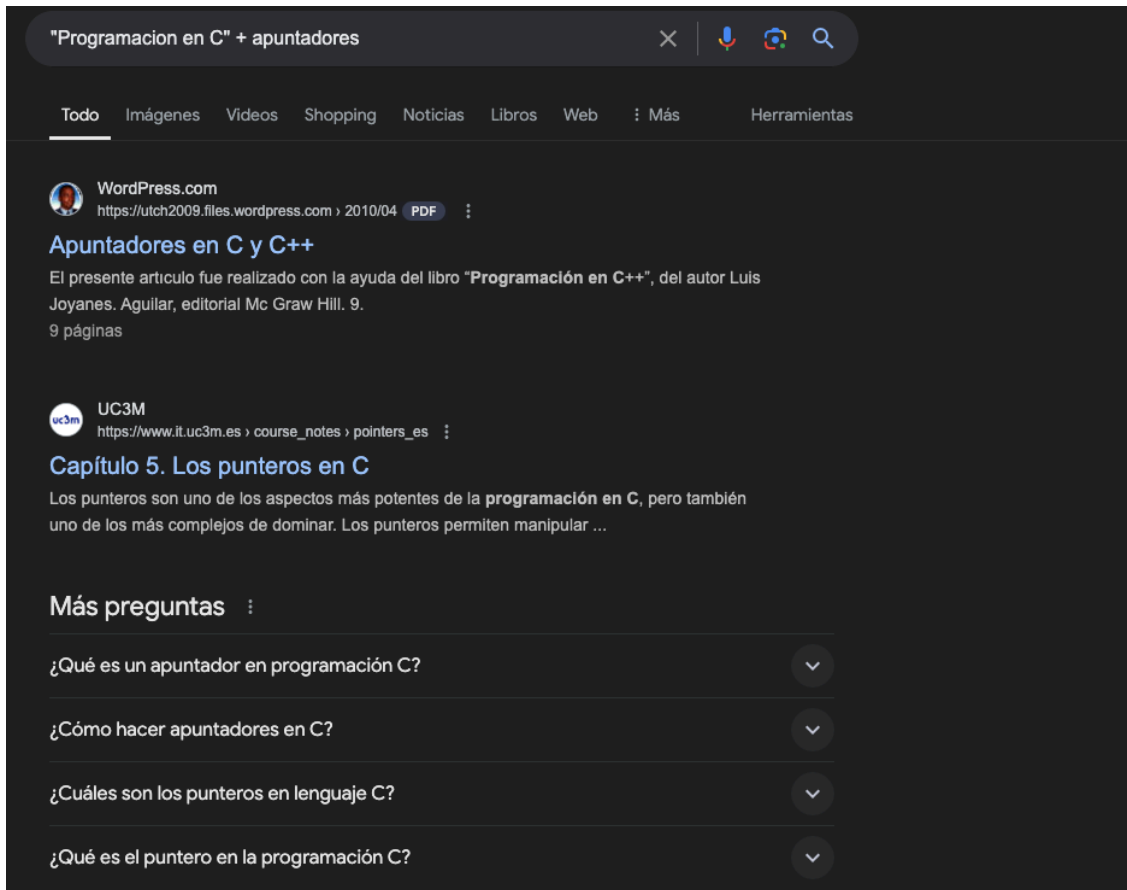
"Programacion en C" + apuntadores

Todo Imágenes Videos Shopping Noticias Libros Web ⋮ Más Herramientas

WordPress.com
https://utch2009.files.wordpress.com › 2010/04 PDF

Apuntadores en C y C++

El presente articulo fue realizado con la ayuda del libro "Programación en C++", del autor Luis Joyanes. Aguilar, editorial Mc Graw Hill. 9.
9 páginas

UC3M
https://www.it.uc3m.es › course_notes › pointers_es

Capítulo 5. Los punteros en C

Los punteros son uno de los aspectos más potentes de la programación en C, pero también uno de los más complejos de dominar. Los punteros permiten manipular ...

Más preguntas

¿Qué es un apuntador en programación C?

¿Cómo hacer apuntadores en C?

¿Cuáles son los punteros en lenguaje C?

¿Qué es el puntero en la programación C?